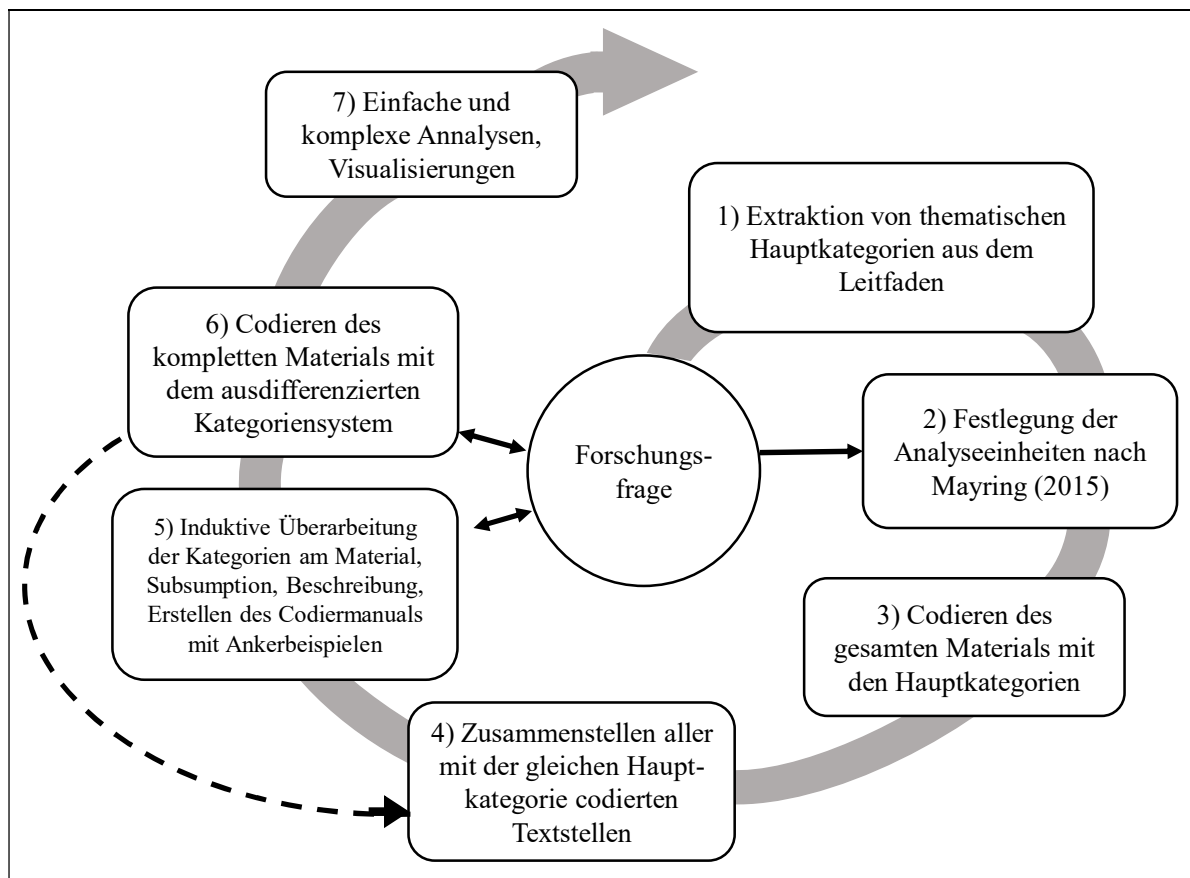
7) Einfache und komplexe Annalysen, Visualisierungen

1) Extraktion von thematischen Hauptkategorien aus dem Leitfaden

6) Codieren des kompletten Materials mit dem ausdifferenzierten Kategoriensystem

Forschungsfrage

2) Festlegung der Analyseeinheiten nach Mayring (2015)

5) Induktive Überarbeitung der Kategorien am Material, Subsumption, Beschreibung, Erstellen des Codiermanuals mit Ankerbeispielen

3) Codieren des gesamten Materials mit den Hauptkategorien

4) Zusammenstellen aller mit der gleichen Hauptkategorie codierten Textstellen